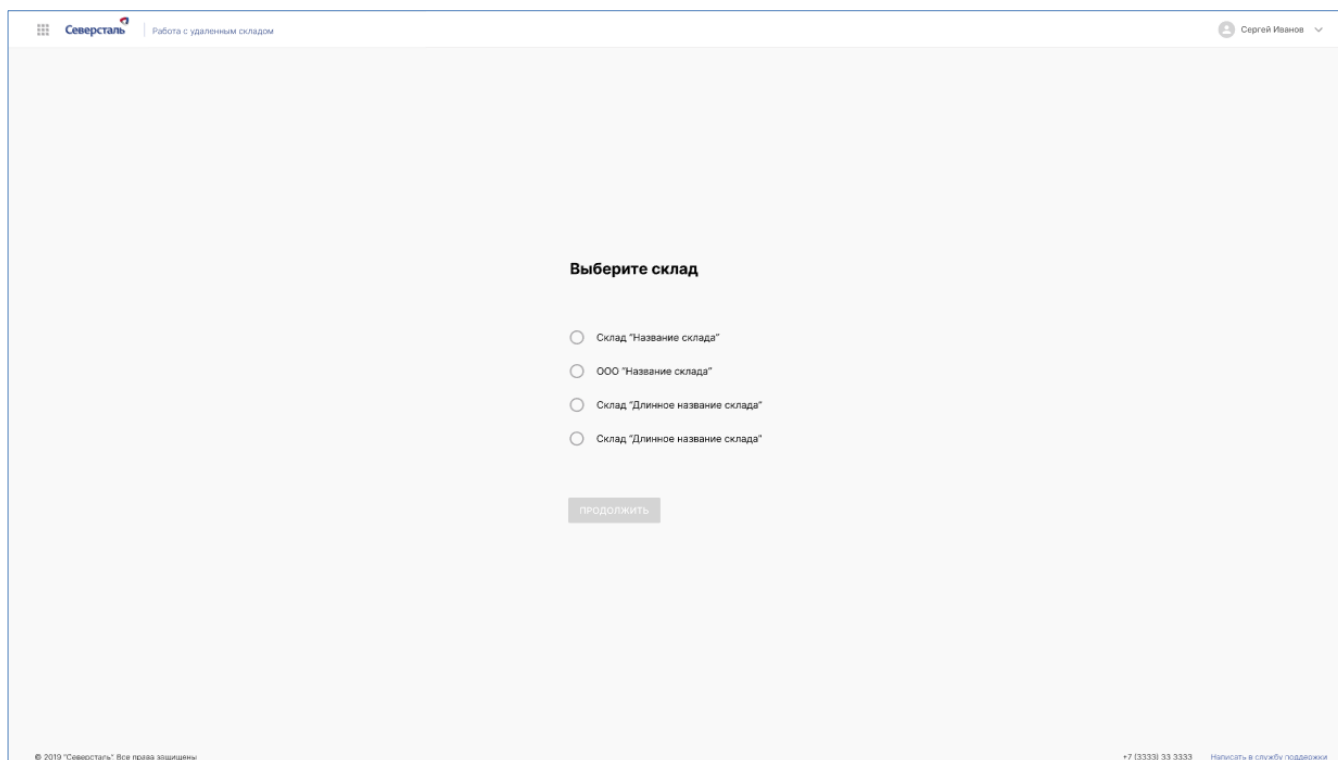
Северсталь | Работа с удаленным складом

Сергей Иванов

Выберите склад

Склад "Название склада"

ООО "Название склада"

Склад "Длинное название склада"

Склад "Длинное название склада"

ПРОДОЛЖИТЬ

© 2019 "Северсталь" Все права защищены

+7 (3333) 33 3333 Написать в службу поддержки